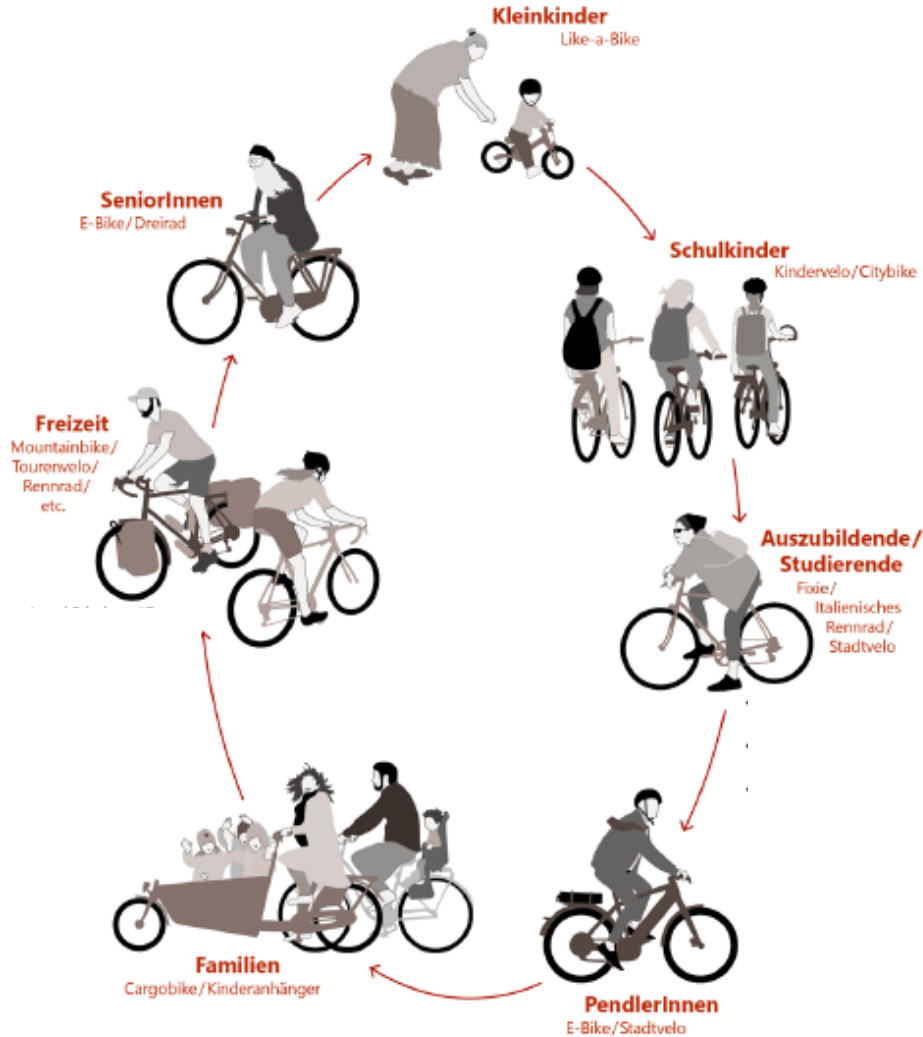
Kleinkinder
Like-a-Bike

Schulkinder
Kindervelo/Citybike

Auszubildende/
Studierende
Fixie/
Italienisches
Rennrad/
Stadtvelo

PendlerInnen
E-Bike/Stadtvelo

Familien
Cargobike/Kinderanhänger

Freizeit
Mountainbike/
Tourenvelo/
Rennrad/
etc.

SeniorInnen
E-Bike/Dreirad